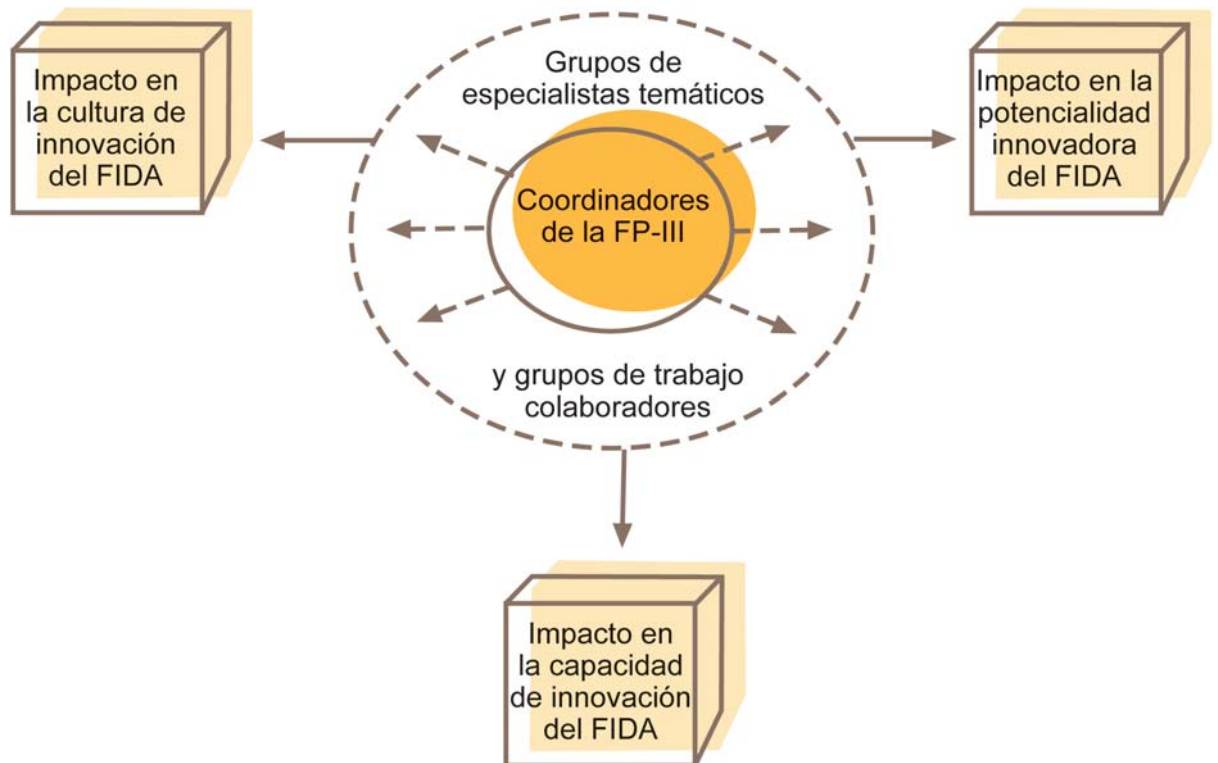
Impacto en la cultura de innovación del FIDA

Grupos de especialistas temáticos

Coordinadores de la FP-III

y grupos de trabajo colaboradores

Impacto en la potencialidad innovadora del FIDA

Impacto en la capacidad de innovación del FIDA